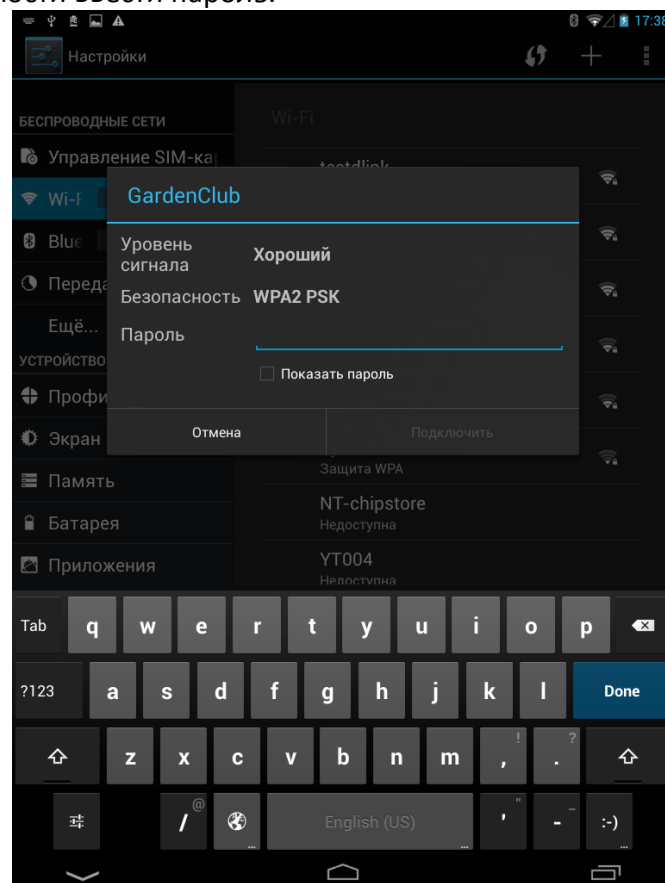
17:38

Настройки

БЕСПРОВОДНЫЕ СЕТИ

Управление SIM-ка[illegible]

Wi-F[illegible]

Blue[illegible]

Переда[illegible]

Ещё...

УСТРОЙСТВО

Профи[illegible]

Экран

Память

Батарея

Приложения

Wi-Fi

testdlink

GardenClub

Уровень сигнала Хороший

Безопасность WPA2 PSK

Пароль

Показать пароль

Отмена

Подключить

Защита WPA

NT-chipstore
Недоступна

YT004
Недоступна

Tab q w e r t y u i o p

?123 a s d f g h j k l Done

z x c v b n m , ! . ?

@ / English (US) ' " - :-)